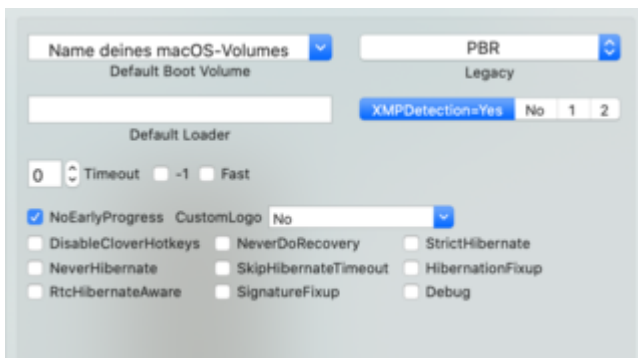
Name deines macOS-Volumes
Default Boot Volume

PBR
Legacy

Default Loader

XMPDetection=Yes No 1 2

0 Timeout -1 Fast

NoEarlyProgress CustomLogo No

DisableCloverHotkeys NeverDoRecovery StrictHibernate

NeverHibernate SkipHibernateTimeout HibernationFixup

RtcHibernateAware SignatureFixup Debug